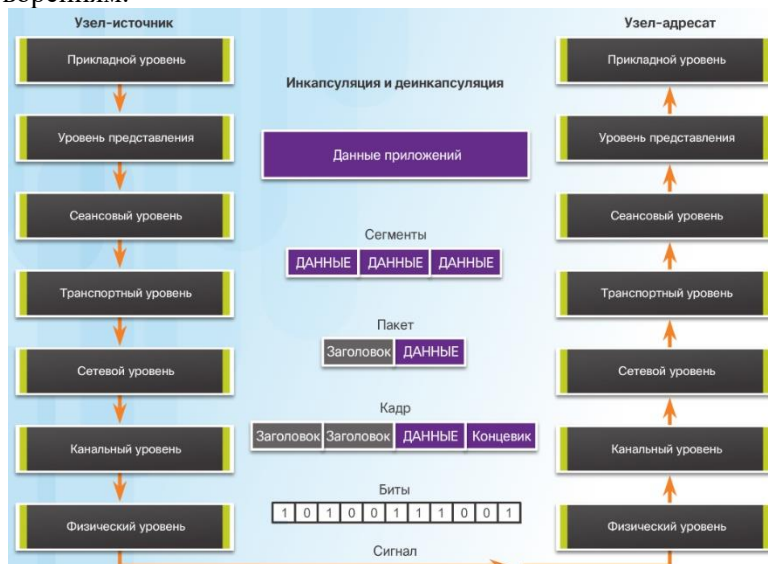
Узел-источник

Прикладной уровень

Уровень представления

Сеансовый уровень

Транспортный уровень

Сетевой уровень

Канальный уровень

Физический уровень

Инкапсуляция и деинкапсуляция

Данные приложений

Сегменты

| ДАННЫЕ | ДАННЫЕ | ДАННЫЕ |
|---|---|---|

Пакет

| Заголовок | ДАННЫЕ |
|---|---|

Кадр

| Заголовок | Заголовок | ДАННЫЕ | Концевик |
|---|---|---|---|

Биты

| 1 | 0 | 1 | 0 | 0 | 1 | 1 | 1 | 0 | 0 | 1 |
|---|---|---|---|---|---|---|---|---|---|---|

Сигнал

Узел-адресат

Прикладной уровень

Уровень представления

Сеансовый уровень

Транспортный уровень

Сетевой уровень

Канальный уровень

Физический уровень